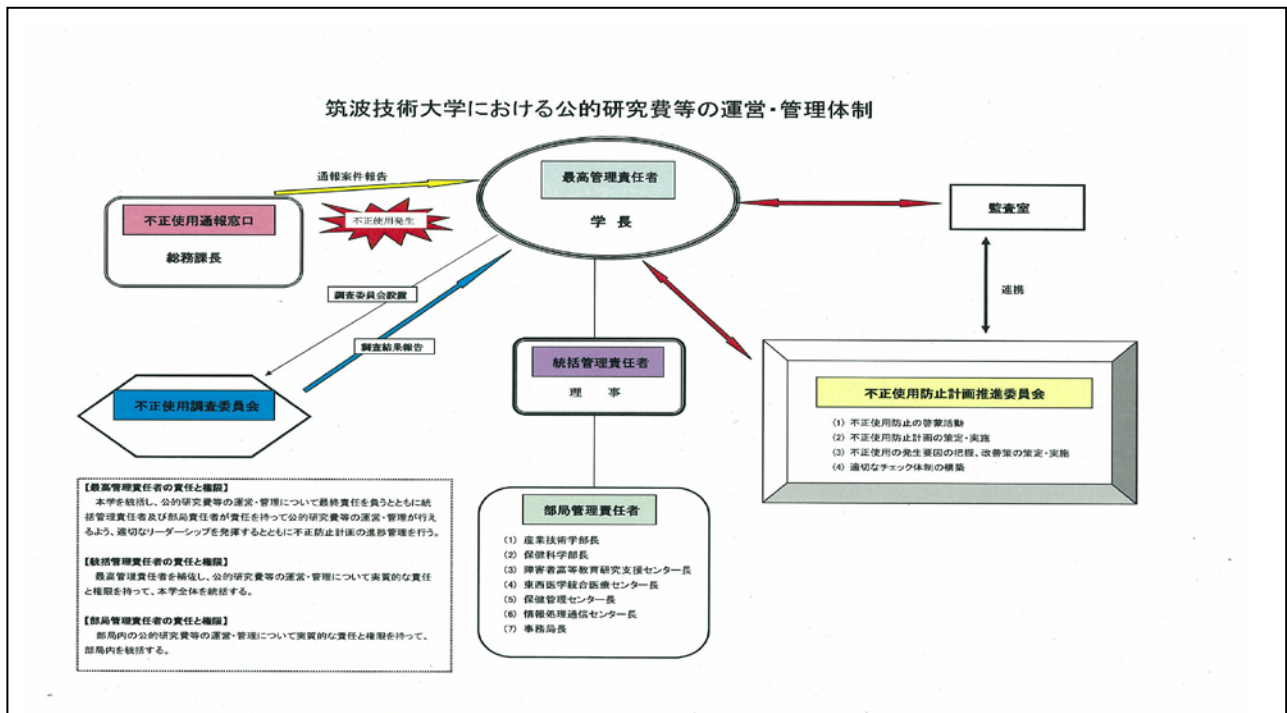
筑波技術大学における公的研究費等の運営・管理体制

通報案件報告

不正使用通報窓口

総務課長

不正使用発生

最高管理責任者

学　長

監査室

連携

調査委員会設置

調査結果報告

不正使用調査委員会

統括管理責任者

理　事

不正使用防止計画推進委員会

(1) 不正使用防止の啓蒙活動
(2) 不正使用防止計画の策定・実施
(3) 不正使用の発生要因の把握、改善策の策定・実施
(4) 適切なチェック体制の構築

【最高管理責任者の責任と権限】
本学を統括し、公的研究費等の運営・管理について最終責任を負うとともに統括管理責任者及び部局責任者が責任を持って公的研究費等の運営・管理が行えるよう、適切なリーダーシップを発揮するとともに不正防止計画の進捗管理を行う。

【統括管理責任者の責任と権限】
最高管理責任者を補佐し、公的研究費等の運営・管理について実質的な責任と権限を持って、本学全体を統括する。

【部局管理責任者の責任と権限】
部局内の公的研究費等の運営・管理について実質的な責任と権限を持って、部局内を統括する。

部局管理責任者

(1) 産業技術学部長
(2) 保健科学部長
(3) 障害者高等教育研究支援センター長
(4) 東西医学統合医療センター長
(5) 保健管理センター長
(6) 情報処理通信センター長
(7) 事務局長